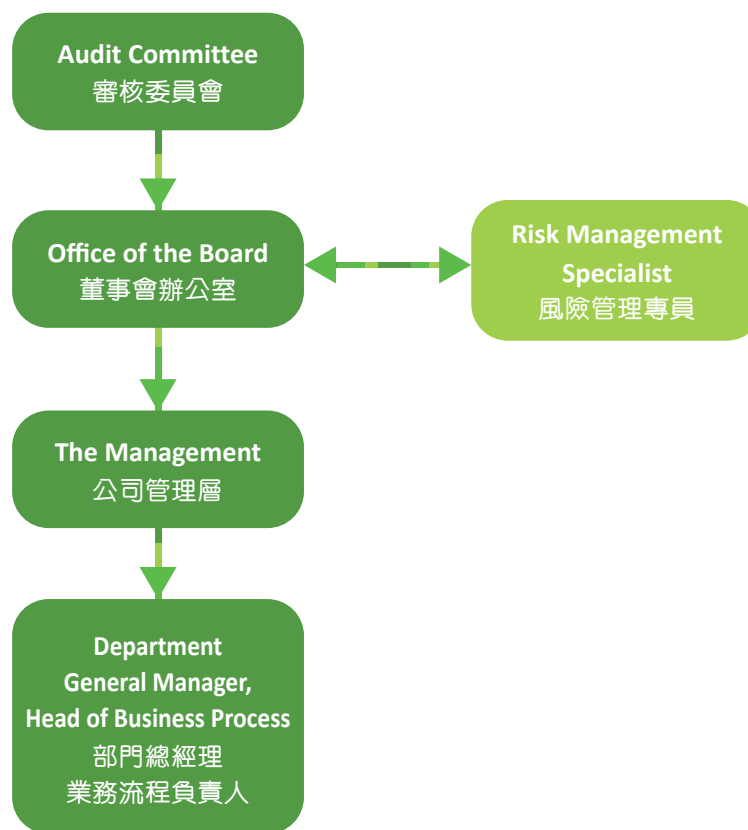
Audit Committee
審核委員會

Office of the Board
董事會辦公室

Risk Management Specialist
風險管理專員

The Management
公司管理層

Department General Manager, Head of Business Process
部門總經理
業務流程負責人